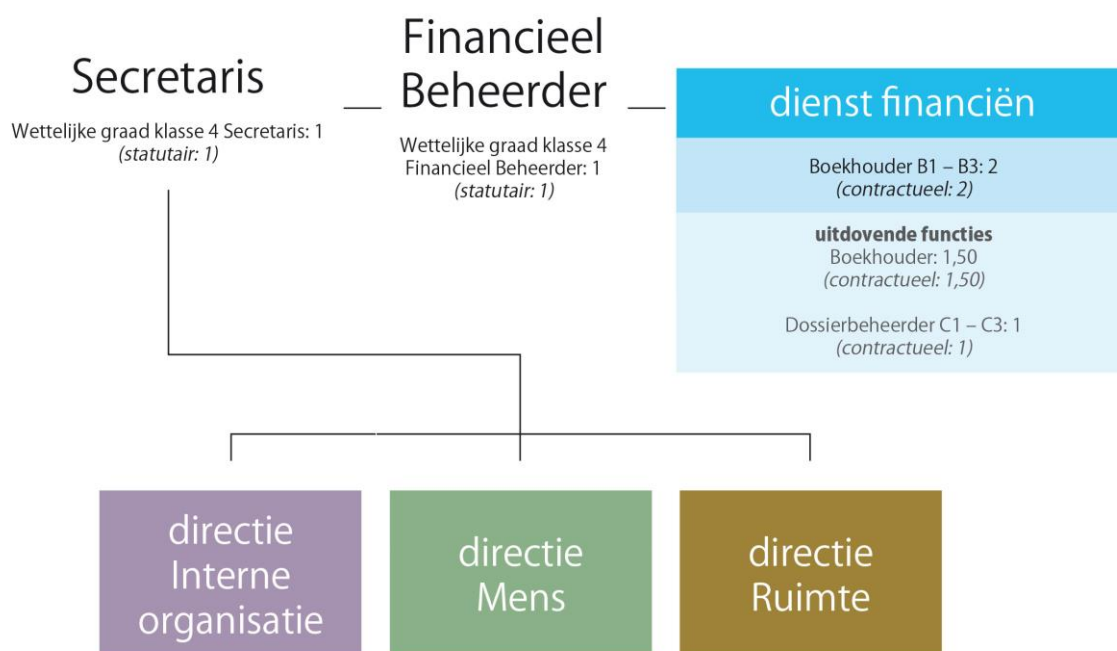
Secretaris

Wettelijke graad klasse 4 Secretaris: 1
(statutair: 1)

Financieel Beheerder

Wettelijke graad klasse 4
Financieel Beheerder: 1
(statutair: 1)

dienst financiën

Boekhouder B1 – B3: 2
(contractueel: 2)

uitdovende functies
Boekhouder: 1,50
(contractueel: 1,50)

Dossierbeheerder C1 – C3: 1
(contractueel: 1)

directie Interne organisatie

directie Mens

directie Ruimte